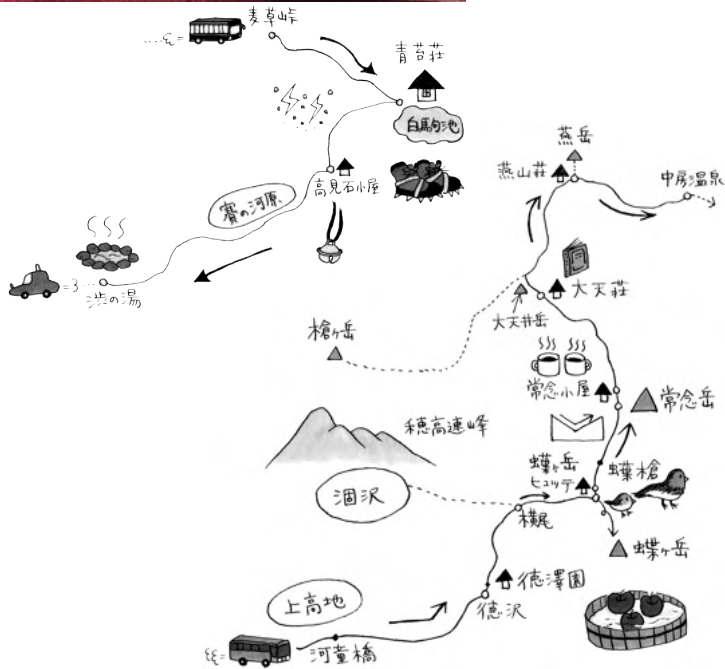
麦草峠

青苔荘

白駒の池

高見石小屋

賽の河原

渋の湯

燕岳

燕山荘

中房温泉

大天荘

大天井岳

槍ヶ岳

常念小屋

常念岳

穂高連峰

蝶ヶ岳ヒュッテ

蝶槍

涸沢

横尾

蝶ヶ岳

徳澤園

上高地

徳沢

河童橋